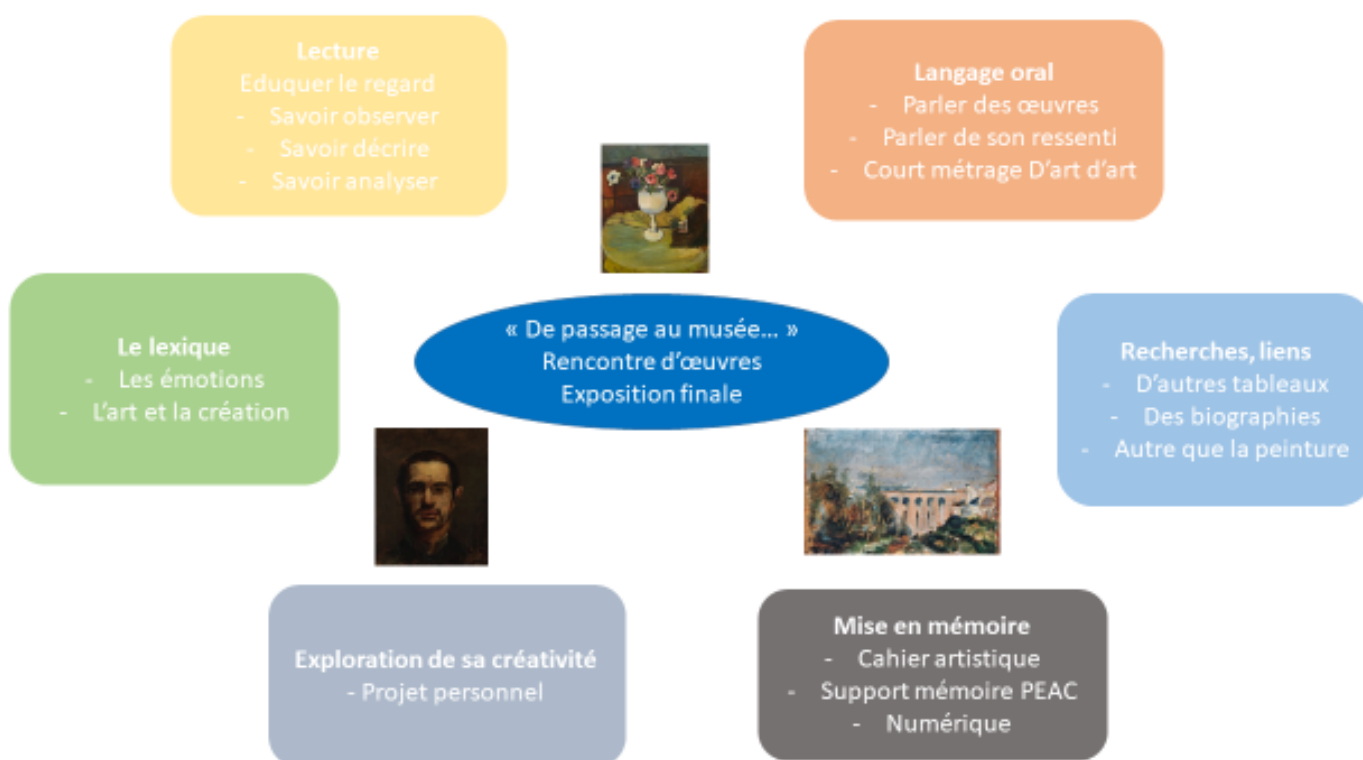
**Lecture**
Eduquer le regard
- Savoir observer
- Savoir décrire
- Savoir analyser

**Langage oral**
- Parler des œuvres
- Parler de son ressenti
- Court métrage D'art d'art

**Le lexique**
- Les émotions
- L'art et la création

« De passage au musée… »
Rencontre d'œuvres
Exposition finale

**Recherches, liens**
- D'autres tableaux
- Des biographies
- Autre que la peinture

**Exploration de sa créativité**
- Projet personnel

**Mise en mémoire**
- Cahier artistique
- Support mémoire PEAC
- Numérique